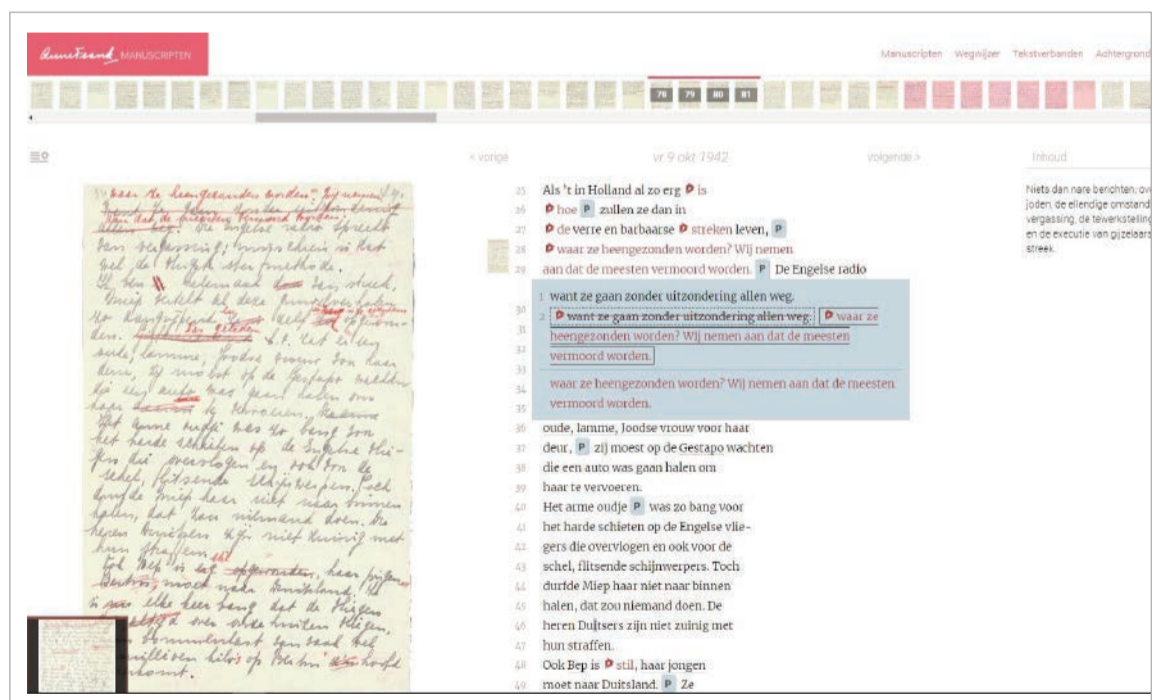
AnneFrank MANUSCRIPTEN

Manuscripten Wegwijzer Tekstverbanden Achtergrond

78 79 80 81

< vorige vr 9 okt 1942 volgende >

Inhoud

Niets dan nare berichten; ov joden, de ellendige omstand vergassing, de tewerkstelling en de executie van gijzelaars streek.

25 Als 't in Holland al zo erg is
26 hoe zullen ze dan in
27 de verre en barbaarse streken leven,
28 waar ze heengezonden worden? Wij nemen
29 aan dat de meesten vermoord worden. De Engelse radio

1 want ze gaan zonder uitzondering allen weg.
2 want ze gaan zonder uitzondering allen weg. waar ze heengezonden worden? Wij nemen aan dat de meesten vermoord worden.

waar ze heengezonden worden? Wij nemen aan dat de meesten vermoord worden.

30
31
32
33
34
35
36 oude, lamme, Joodse vrouw voor haar
37 deur, zij moest op de Gestapo wachten
38 die een auto was gaan halen om
39 haar te vervoeren.
40 Het arme oudje was zo bang voor
41 het harde schieten op de Engelse vliegers die overvlogen en ook voor de
43 schel, flitsende schijnwerpers. Toch
44 durfde Miep haar niet naar binnen
45 halen, dat zou niemand doen. De
46 heren Duitsers zijn niet zuinig met
47 hun straffen.
48 Ook Bep is stil, haar jongen
49 moet naar Duitsland. Ze

waar ze heengezonden worden." Wij nemen aan dat de meesten vermoord worden. De Engelse radio spreekt van vergassing, misschien is het wel de vlugste sterfmethode. Ik ben helemaal van streek. Miep vertelt al deze gruwelverhalen zo aangrijpend en is zelf ook erg opgewonden. Laatst b.v. zat er een oude, lamme, Joodse vrouw voor haar deur, zij moest op de Gestapo wachten die een auto was gaan halen om haar te vervoeren. Het arme oudje was zo bang voor het harde schieten op de Engelse vliegers die overvlogen en ook voor de schel, flitsende schijnwerpers. Toch durfde Miep haar niet naar binnen halen, dat zou niemand doen. De heren Duitsers zijn niet zuinig met hun straffen. Ook Bep is stil, haar jongen moet naar Duitsland. Zij is iedere keer bang dat de vliegers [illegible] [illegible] boven vliegen, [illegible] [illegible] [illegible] op Bertus' hoofd komt.